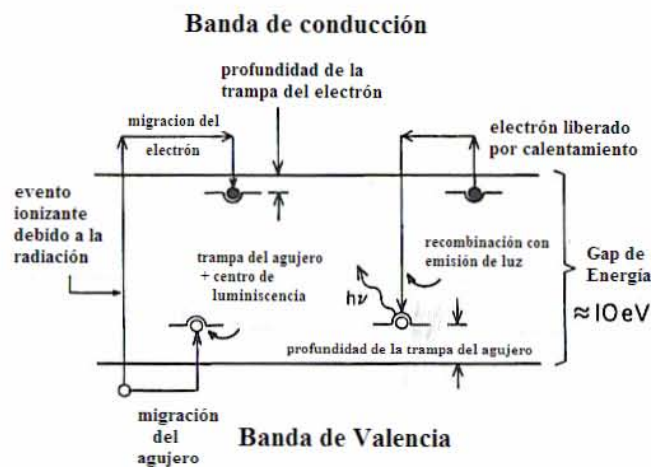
Banda de conducción

profundidad de la trampa del electrón

migracion del electrón

electrón liberado por calentamiento

evento ionizante debido a la radiación

trampa del agujero + centro de luminiscencia

recombinación con emisión de luz

Gap de Energía

≈ 10 eV

$h\nu$

profundidad de la trampa del agujero

migración del agujero

Banda de Valencia